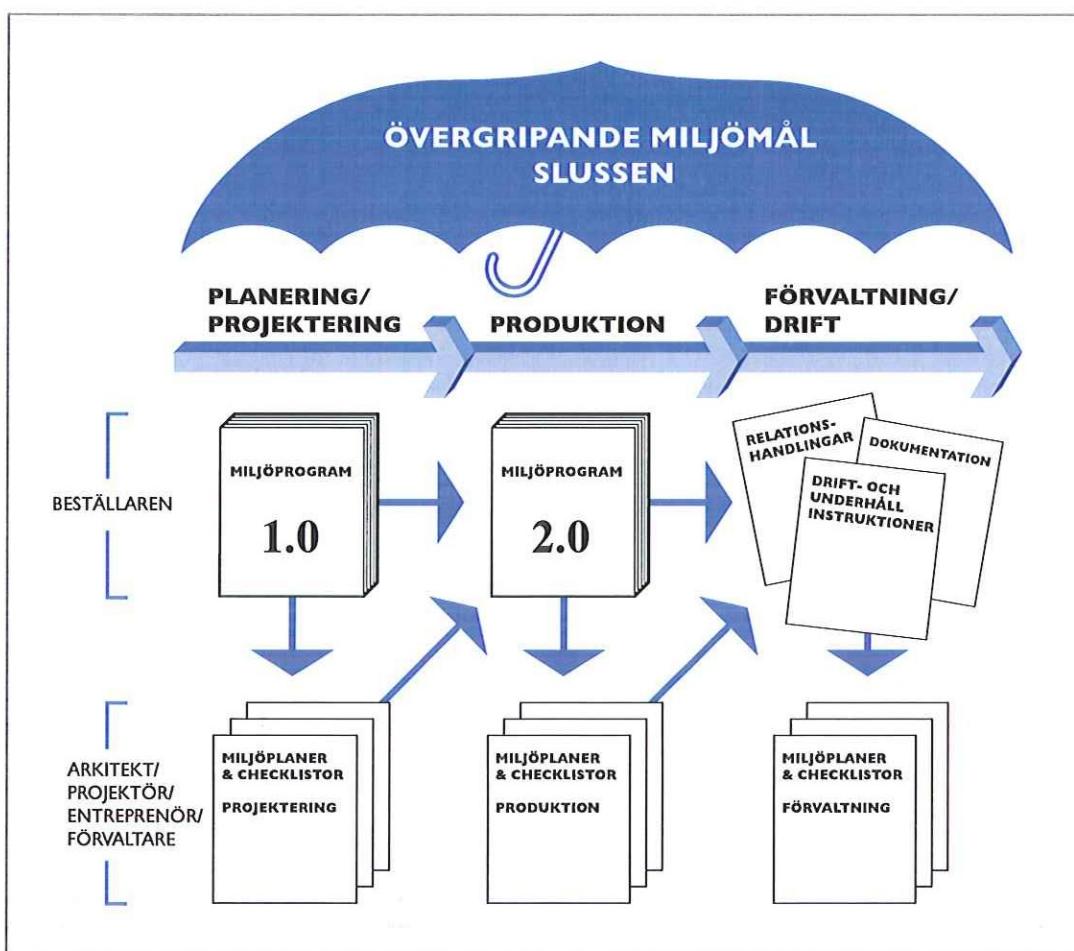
ÖVERGRIPANDE MILJÖMÅL
SLUSSEN

PLANERING/
PROJEKTERING

PRODUKTION

FÖRVALTNING/
DRIFT

BESTÄLLAREN

MILJÖPROGRAM
1.0

MILJÖPROGRAM
2.0

RELATIONS-HANDLINGAR

DOKUMENTATION

DRIFT- OCH UNDERHÅLL INSTRUKTIONER

ARKITEKT/
PROJEKTÖR/
ENTREPRENÖR/
FÖRVALTARE

MILJÖPLANER & CHECKLISTOR
PROJEKTERING

MILJÖPLANER & CHECKLISTOR
PRODUKTION

MILJÖPLANER & CHECKLISTOR
FÖRVALTNING